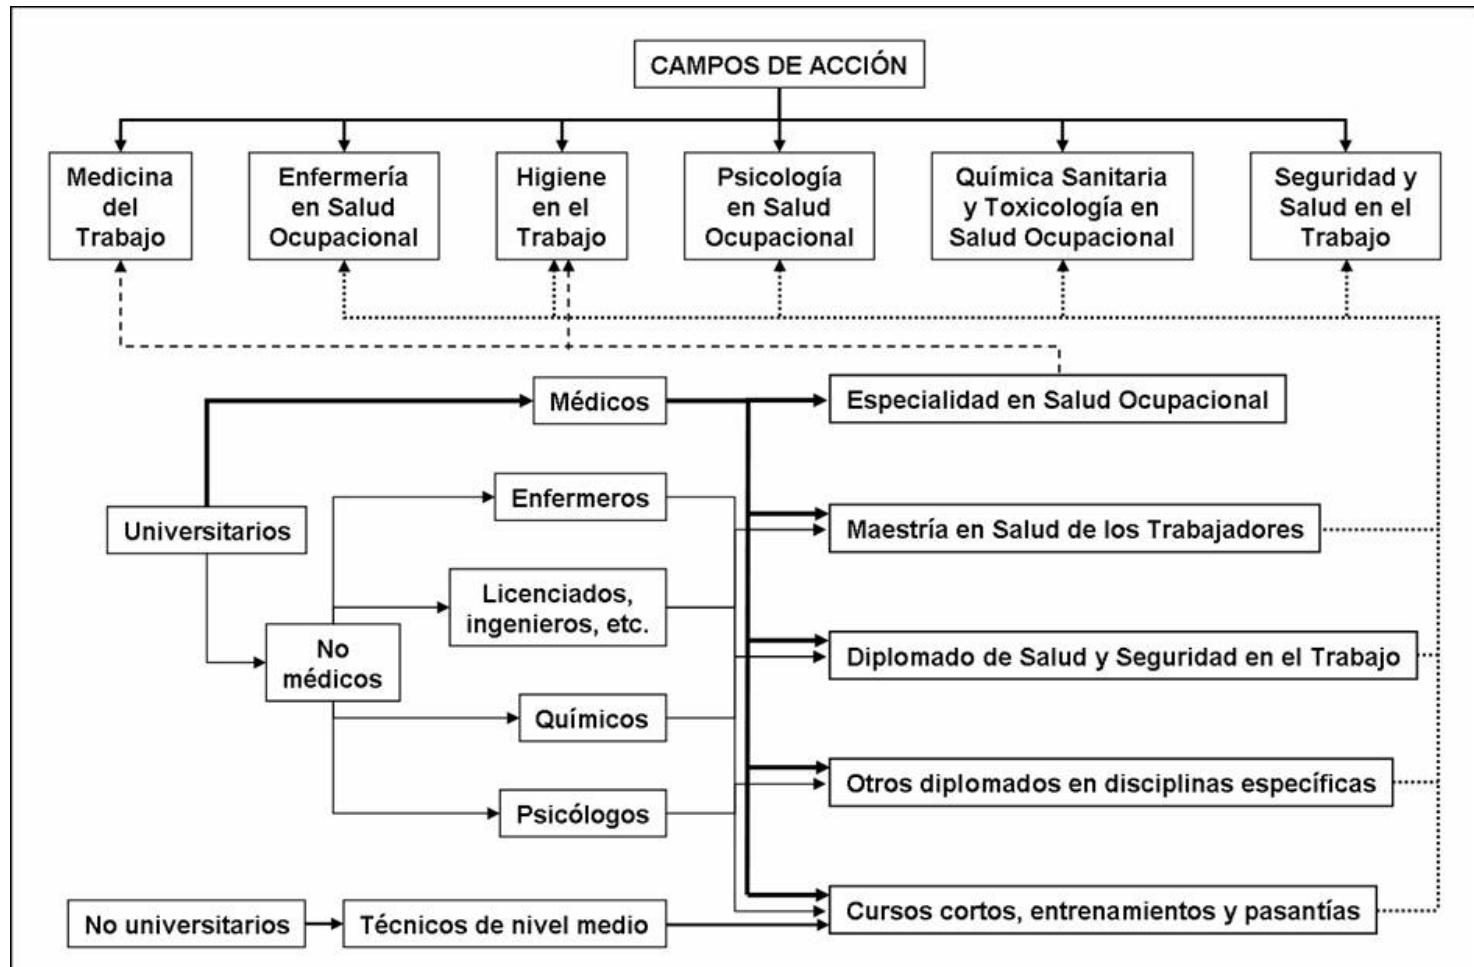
CAMPOS DE ACCIÓN

Medicina del Trabajo

Enfermería en Salud Ocupacional

Higiene en el Trabajo

Psicología en Salud Ocupacional

Química Sanitaria y Toxicología en Salud Ocupacional

Seguridad y Salud en el Trabajo

Médicos

Especialidad en Salud Ocupacional

Enfermeros

Universitarios

Maestría en Salud de los Trabajadores

Licenciados, ingenieros, etc.

No médicos

Diplomado de Salud y Seguridad en el Trabajo

Químicos

Otros diplomados en disciplinas específicas

Psicólogos

No universitarios

Técnicos de nivel medio

Cursos cortos, entrenamientos y pasantías